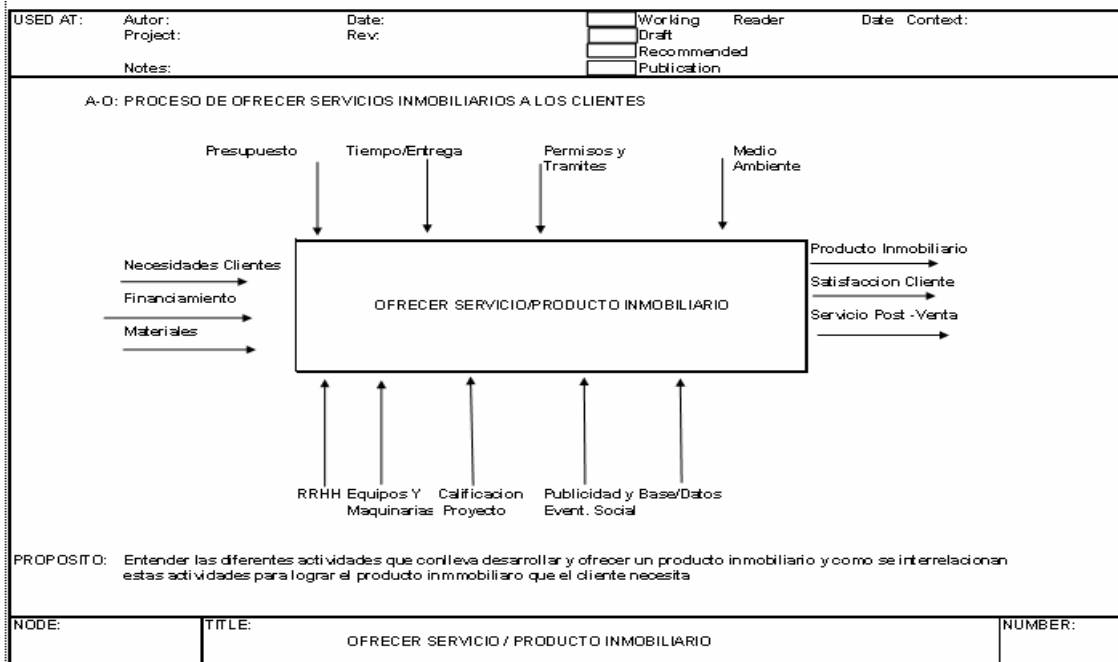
USED AT: Autor: Project: Notes:

Date: Rev:

Working Draft Recommended Publication

Reader

Date Context:

A-0: PROCESO DE OFRECER SERVICIOS INMOBILIARIOS A LOS CLIENTES

Presupuesto

Tiempo/Entrega

Permisos y Tramites

Medio Ambiente

Necesidades Clientes

Financiamiento

Materiales

OFRECER SERVICIO/PRODUCTO INMOBILIARIO

Producto Inmobiliario

Satisfaccion Cliente

Servicio Post -Venta

RRHH

Equipos Y Maquinarias

Calificacion Proyecto

Publicidad y Event. Social

Base/Datos

PROPOSITO: Entender las diferentes actividades que conlleva desarrollar y ofrecer un producto inmobiliario y como se interrelacionan estas actividades para lograr el producto inmmobiliaro que el cliente necesita

NODE:

TITLE: OFRECER SERVICIO / PRODUCTO INMOBILIARIO

NUMBER: